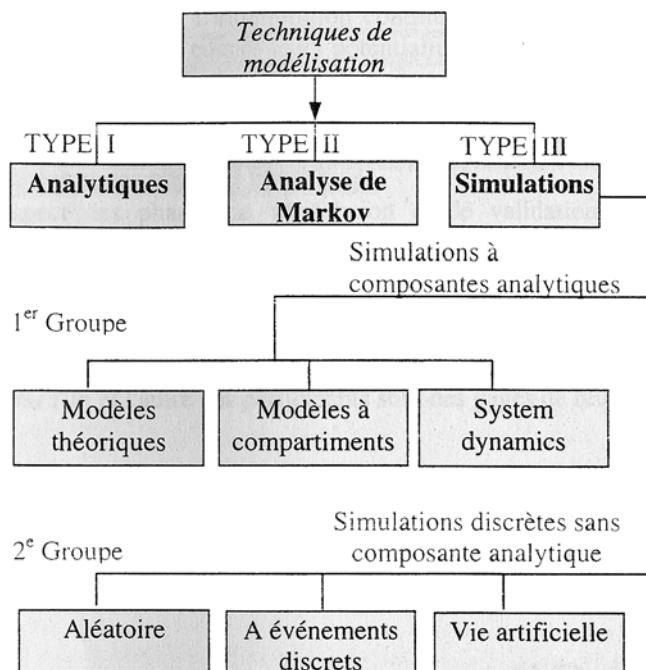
Techniques de modélisation

TYPE I
Analytiques

TYPE II
Analyse de Markov

TYPE III
Simulations

Simulations à composantes analytiques

1$^{er}$ Groupe

Modèles théoriques

Modèles à compartiments

System dynamics

Simulations discrètes sans composante analytique

2$^{e}$ Groupe

Aléatoire

A événements discrets

Vie artificielle